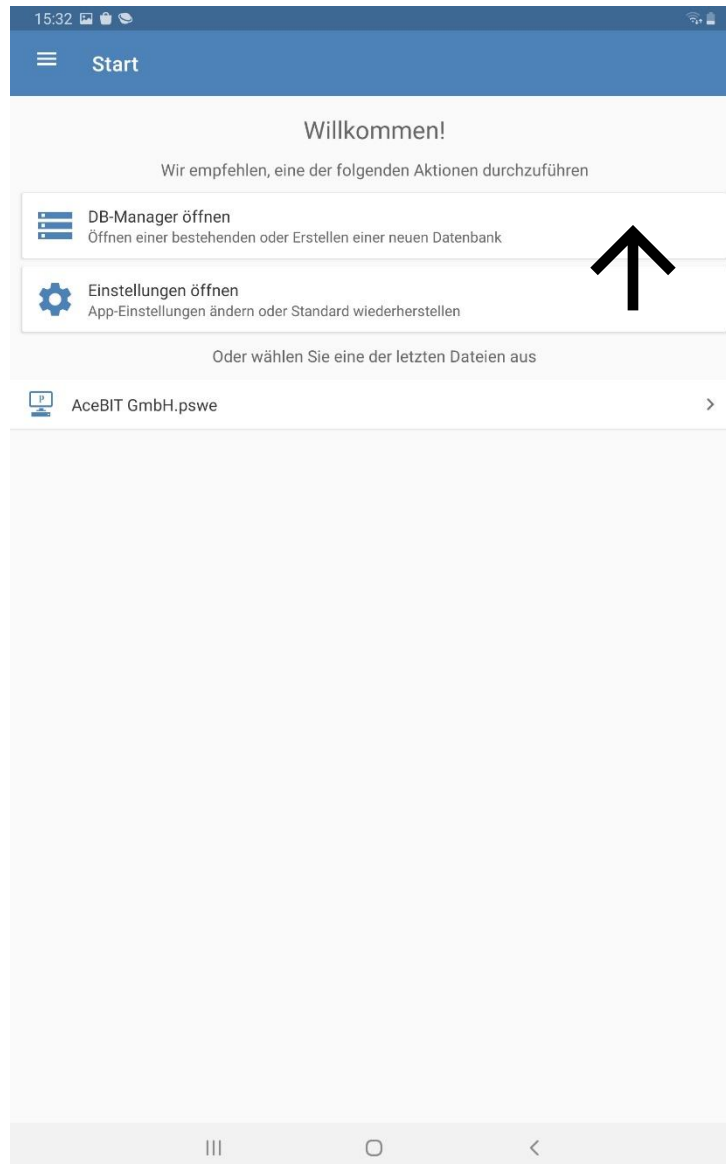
15:32

Start

Willkommen!

Wir empfehlen, eine der folgenden Aktionen durchzuführen

DB-Manager öffnen
Öffnen einer bestehenden oder Erstellen einer neuen Datenbank

Einstellungen öffnen
App-Einstellungen ändern oder Standard wiederherstellen

Oder wählen Sie eine der letzten Dateien aus

P
AceBIT GmbH.pswe